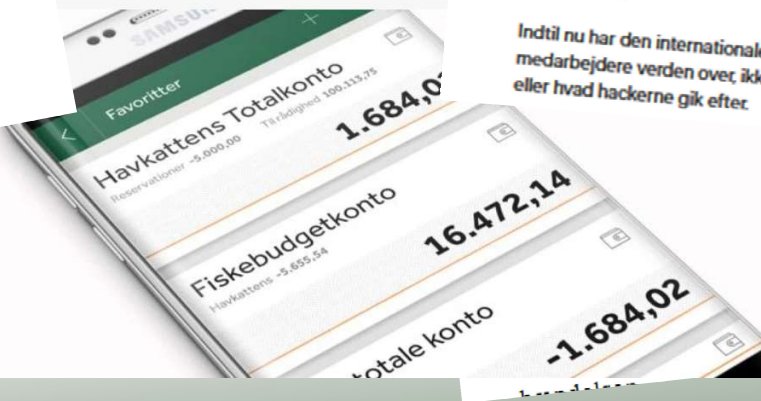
SAMSUNG

Favoritter

Havkattens Totalkonto
Reservationer -5.000,00 Til rådighed 100.113,75
1.684,0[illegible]

Fiskebudgetkonto
Havkattens -5.655,54
16.472,14

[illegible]totale konto
-1.684,02

Indtil nu har den internationale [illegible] medarbejdere verden over, ikk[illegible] eller hvad hackerne gik efter.

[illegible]handelsen